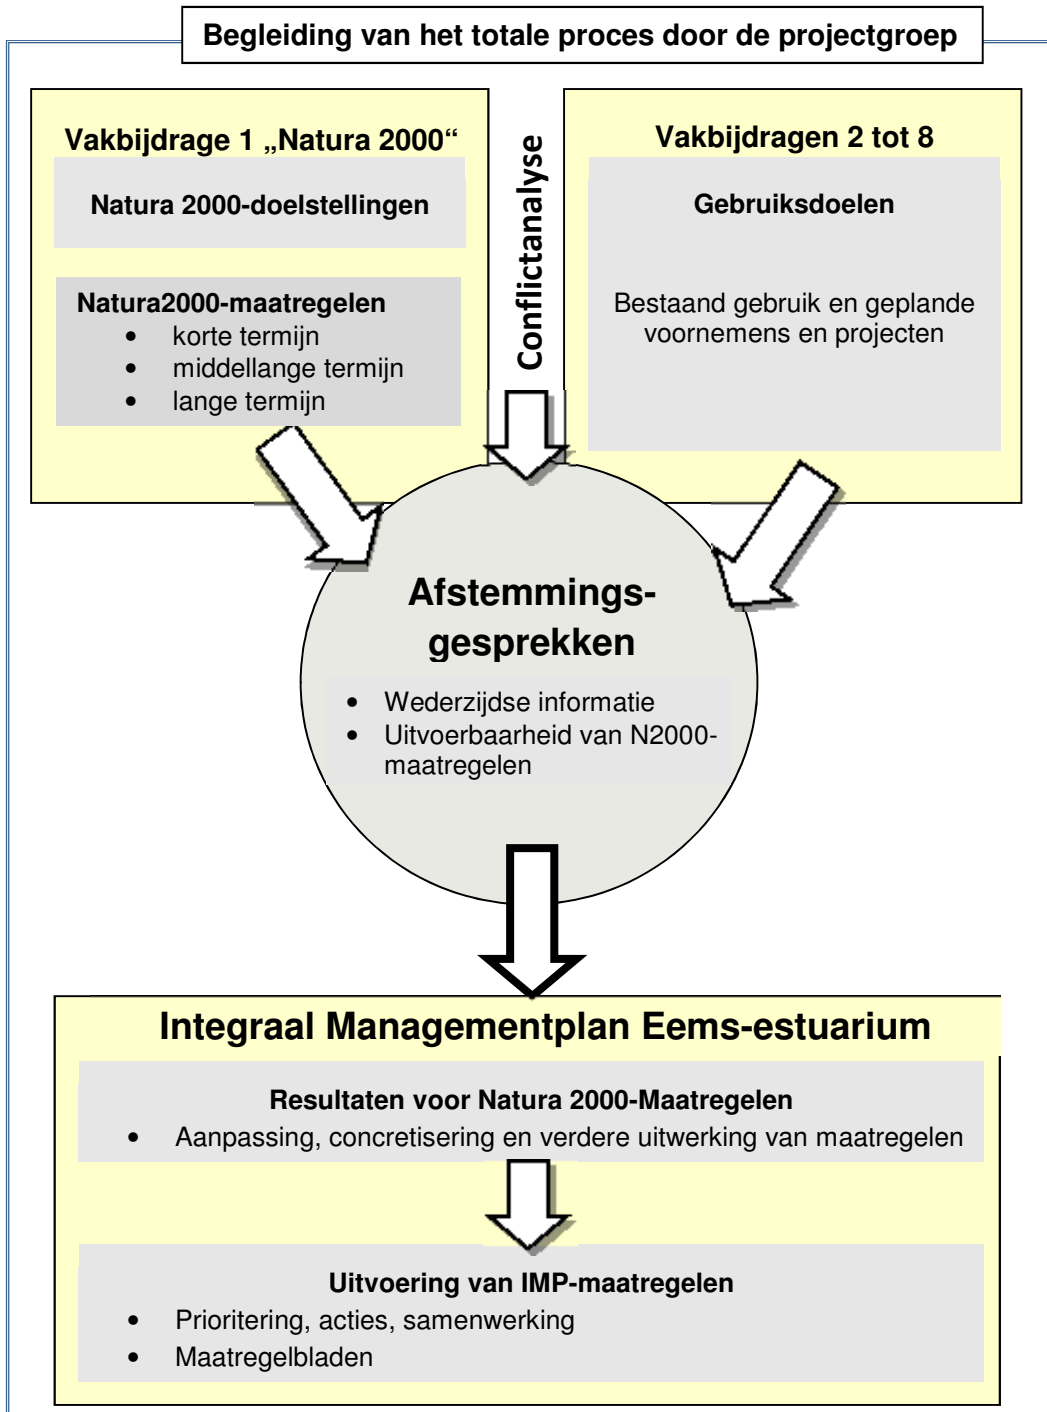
Begleiding van het totale proces door de projectgroep

Vakbijdrage 1 „Natura 2000“

Natura 2000-doelstellingen

Natura2000-maatregelen
• korte termijn
• middellange termijn
• lange termijn

Conflictanalyse

Vakbijdragen 2 tot 8

Gebruiksdoelen

Bestaand gebruik en geplande voornemens en projecten

Afstemmingsgesprekken

• Wederzijdse informatie
• Uitvoerbaarheid van N2000-maatregelen

Integraal Managementplan Eems-estuarium

Resultaten voor Natura 2000-Maatregelen
• Aanpassing, concretisering en verdere uitwerking van maatregelen

Uitvoering van IMP-maatregelen
• Prioritering, acties, samenwerking
• Maatregelbladen